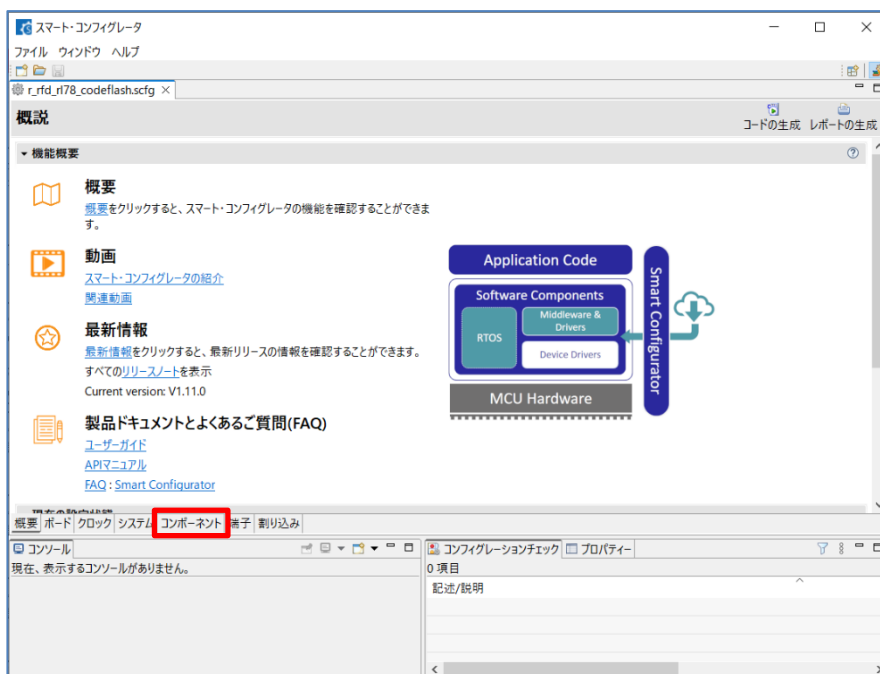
スマート・コンフィグレータ

ファイル ウィンドウ ヘルプ

r_rfd_rl78_codeflash.scfg

概説

コードの生成 レポートの生成

▾ 機能概要

概要
概要をクリックすると、スマート・コンフィグレータの機能を確認することができます。

動画
スマート・コンフィグレータの紹介
関連動画

最新情報
最新情報をクリックすると、最新リリースの情報を確認することができます。
すべてのリリースノートを表示
Current version: V1.11.0

製品ドキュメントとよくあるご質問(FAQ)
ユーザーガイド
APIマニュアル
FAQ : Smart Configurator

Application Code
Software Components
RTOS
Middleware & Drivers
Device Drivers
MCU Hardware
Smart Configurator

概要 ボード クロック システム コンポーネント 端子 割り込み

コンソール
現在、表示するコンソールがありません。

コンフィグレーションチェック プロパティー
0 項目
記述/説明